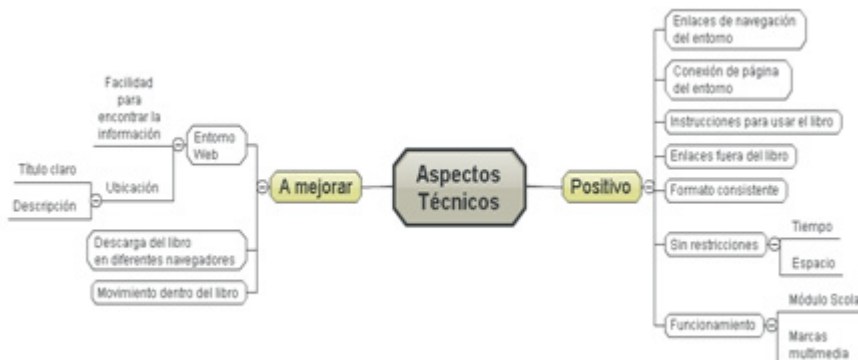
Aspectos Técnicos

A mejorar

Entorno Web

Facilidad para encontrar la información

Ubicación

Título claro

Descripción

Descarga del libro en diferentes navegadores

Movimiento dentro del libro

Positivo

Enlaces de navegación del entorno

Conexión de página del entorno

Instrucciones para usar el libro

Enlaces fuera del libro

Formato consistente

Sin restricciones

Tiempo

Espacio

Funcionamiento

Módulo Scola

Marcas multimedia